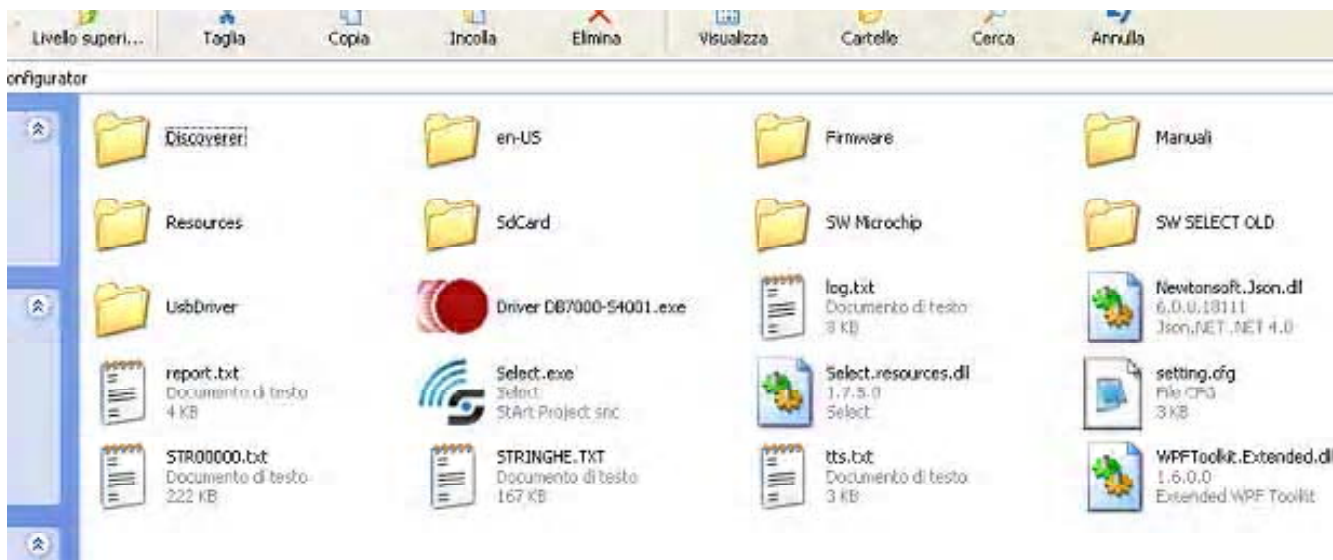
Livello superi... Taglia Copia Incolla Elimina Visualizza Cartelle Cerca Annulla

onfigurator

Discoverer

en-US

Firmware

Manuali

Resources

SdCard

SW Microchip

SW SELECT OLD

UsbDriver

Driver DB7000-S4001.exe

log.txt
Documento di testo
8 KB

Newtonsoft.Json.dll
6.0.0.18111
Json.NET .NET 4.0

report.txt
Documento di testo
4 KB

Select.exe
Select
StArt Project snc

Select.resources.dll
1.7.5.0
Select

setting.cfg
File CFG
3 KB

STR00000.txt
Documento di testo
222 KB

STRINGHE.TXT
Documento di testo
167 KB

tts.txt
Documento di testo
3 KB

WPFToolkit.Extended.dll
1.6.0.0
Extended WPF Toolkit